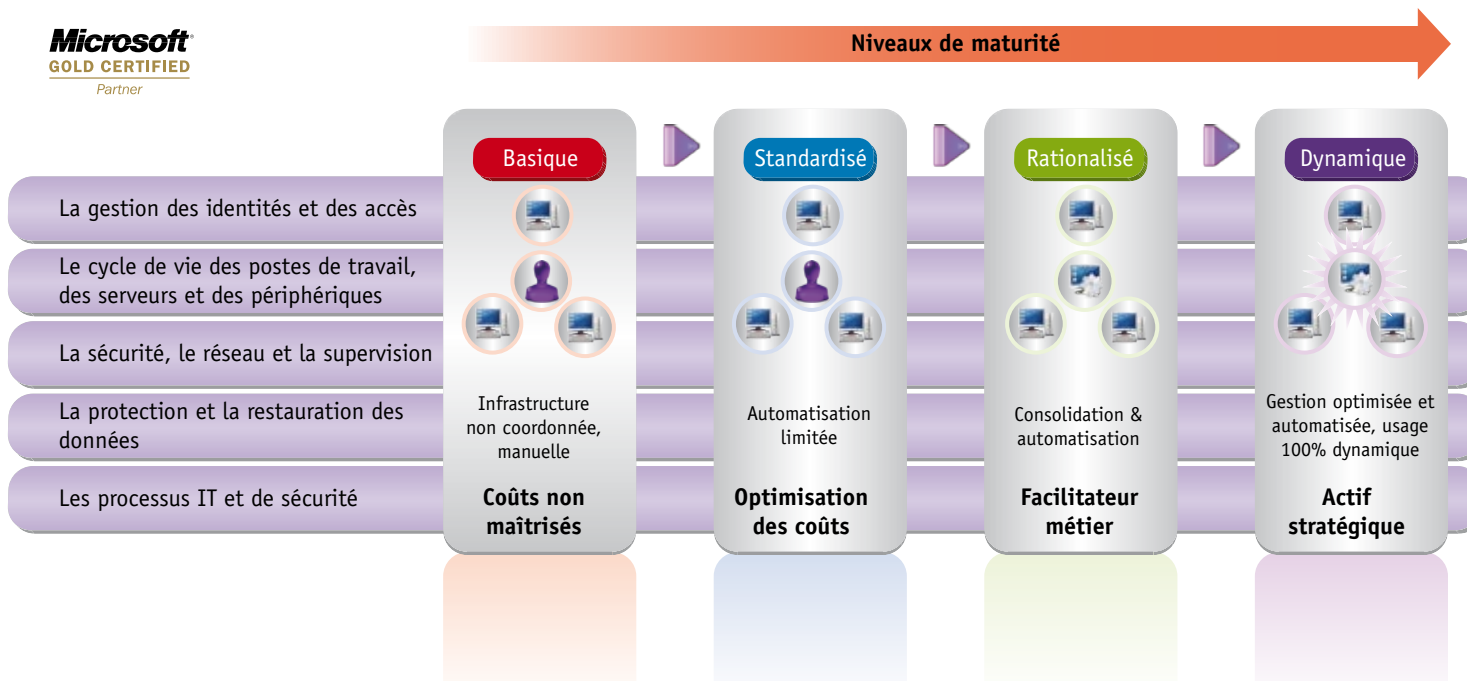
Microsoft
GOLD CERTIFIED
Partner

Niveaux de maturité

La gestion des identités et des accès

Le cycle de vie des postes de travail, des serveurs et des périphériques

La sécurité, le réseau et la supervision

La protection et la restauration des données

Les processus IT et de sécurité

Basique

Infrastructure non coordonnée, manuelle

Coûts non maîtrisés

Standardisé

Automatisation limitée

Optimisation des coûts

Rationalisé

Consolidation & automatisation

Facilitateur métier

Dynamique

Gestion optimisée et automatisée, usage 100% dynamique

Actif stratégique